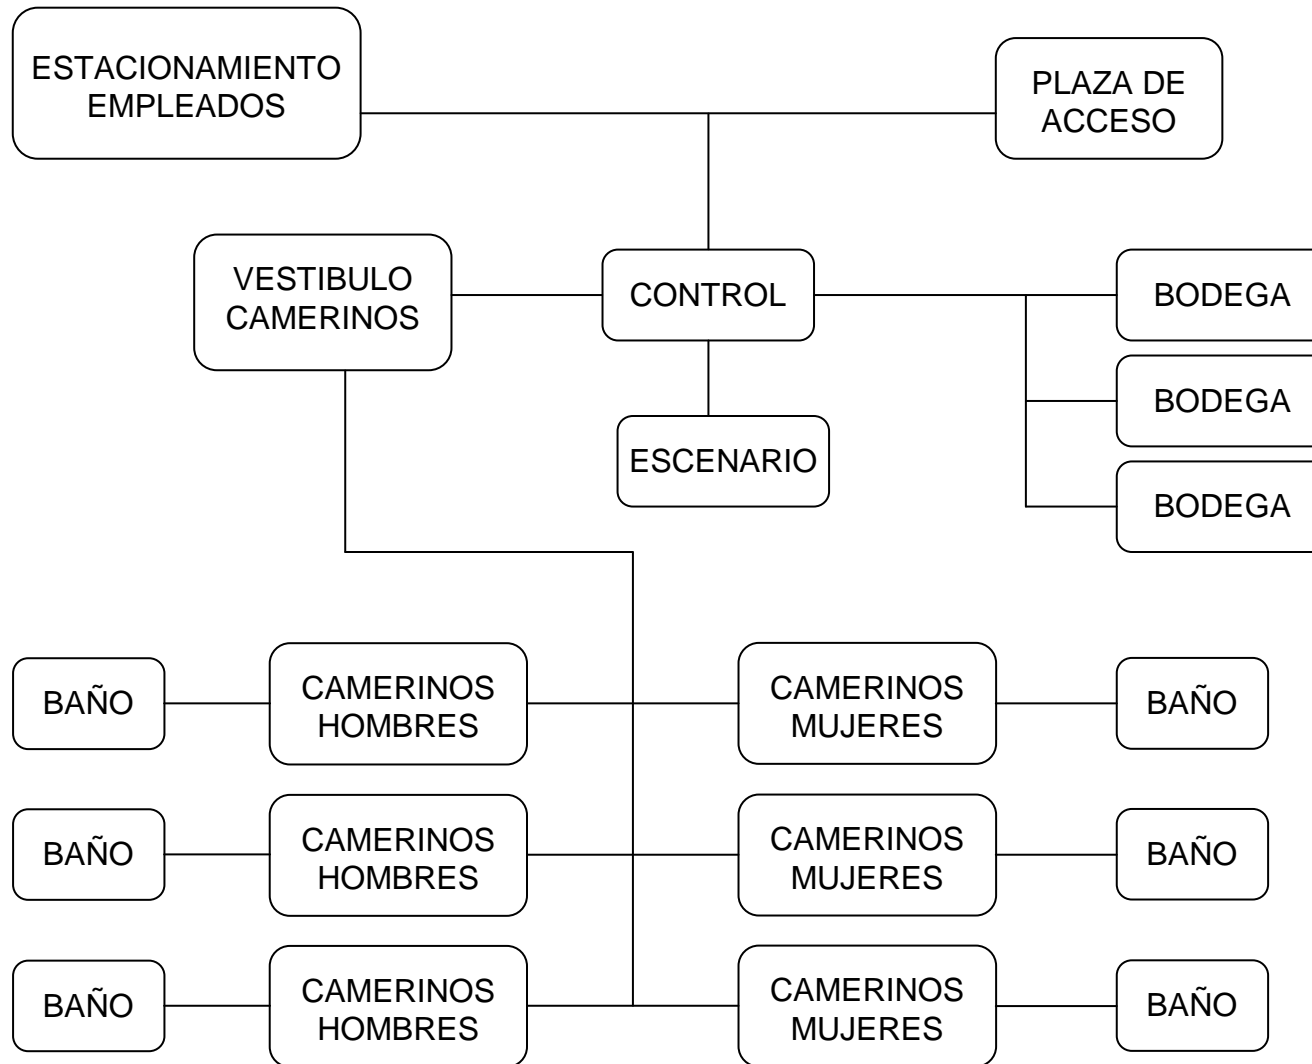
ESTACIONAMIENTO EMPLEADOS

PLAZA DE ACCESO

VESTIBULO CAMERINOS

CONTROL

BODEGA

BODEGA

ESCENARIO

BODEGA

BAÑO

CAMERINOS HOMBRES

CAMERINOS MUJERES

BAÑO

BAÑO

CAMERINOS HOMBRES

CAMERINOS MUJERES

BAÑO

BAÑO

CAMERINOS HOMBRES

CAMERINOS MUJERES

BAÑO